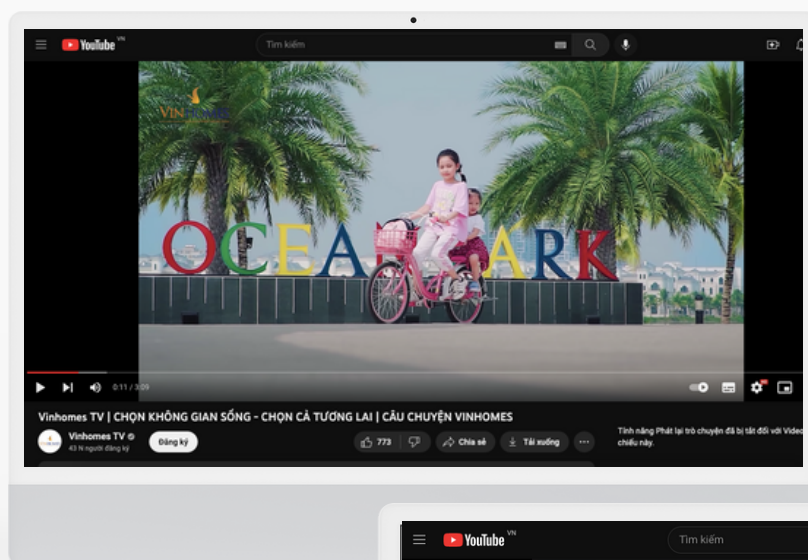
YouTube VN

Tìm kiếm

VINHOMES

OCEAN PARK

0:11 / 3:09

Vinhomes TV | CHỌN KHÔNG GIAN SỐNG - CHỌN CẢ TƯƠNG LAI | CÂU CHUYỆN VINHOMES

Vinhomes TV
43 N người đăng ký

Đăng ký

773

Chia sẻ

Tải xuống

...

Tính năng Phát lại trò chuyện đã bị tắt đối với Video chiếu này.

YouTube VN

Tìm kiếm